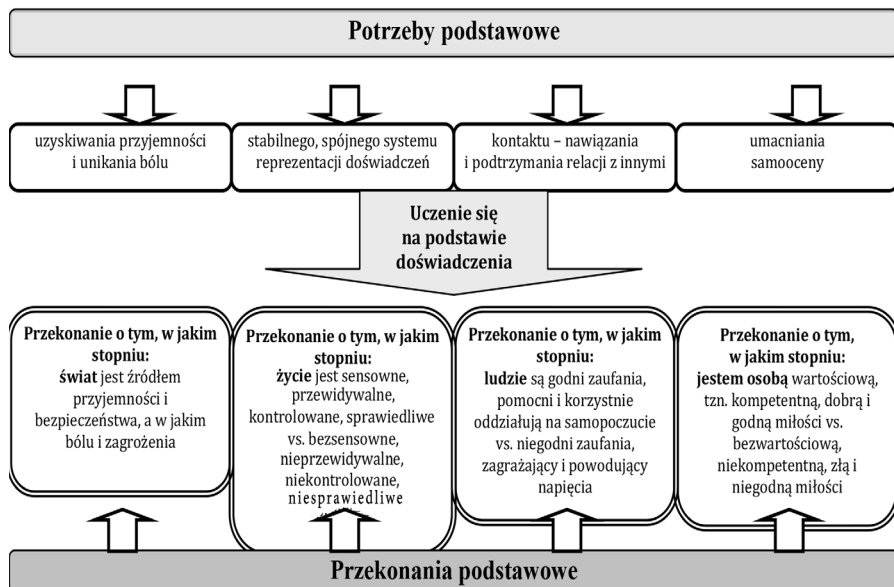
Potrzeby podstawowe

uzyskiwania przyjemności i unikania bólu

stabilnego, spójnego systemu reprezentacji doświadczeń

kontaktu – nawiązania i podtrzymania relacji z innymi

umacniania samooceny

Uczenie się na podstawie doświadczenia

Przekonanie o tym, w jakim stopniu: świat jest źródłem przyjemności i bezpieczeństwa, a w jakim bólu i zagrożenia

Przekonanie o tym, w jakim stopniu: życie jest sensowne, przewidywalne, kontrolowane, sprawiedliwe vs. bezsensowne, nieprzewidywalne, niekontrolowane, niesprawiedliwe

Przekonanie o tym, w jakim stopniu: ludzie są godni zaufania, pomocni i korzystnie oddziałują na samopoczucie vs. niegodni zaufania, zagrażający i powodujący napięcia

Przekonanie o tym, w jakim stopniu: jestem osobą wartościową, tzn. kompetentną, dobrą i godną miłości vs. bezwartościową, niekompetentną, złą i niegodną miłości

Przekonania podstawowe